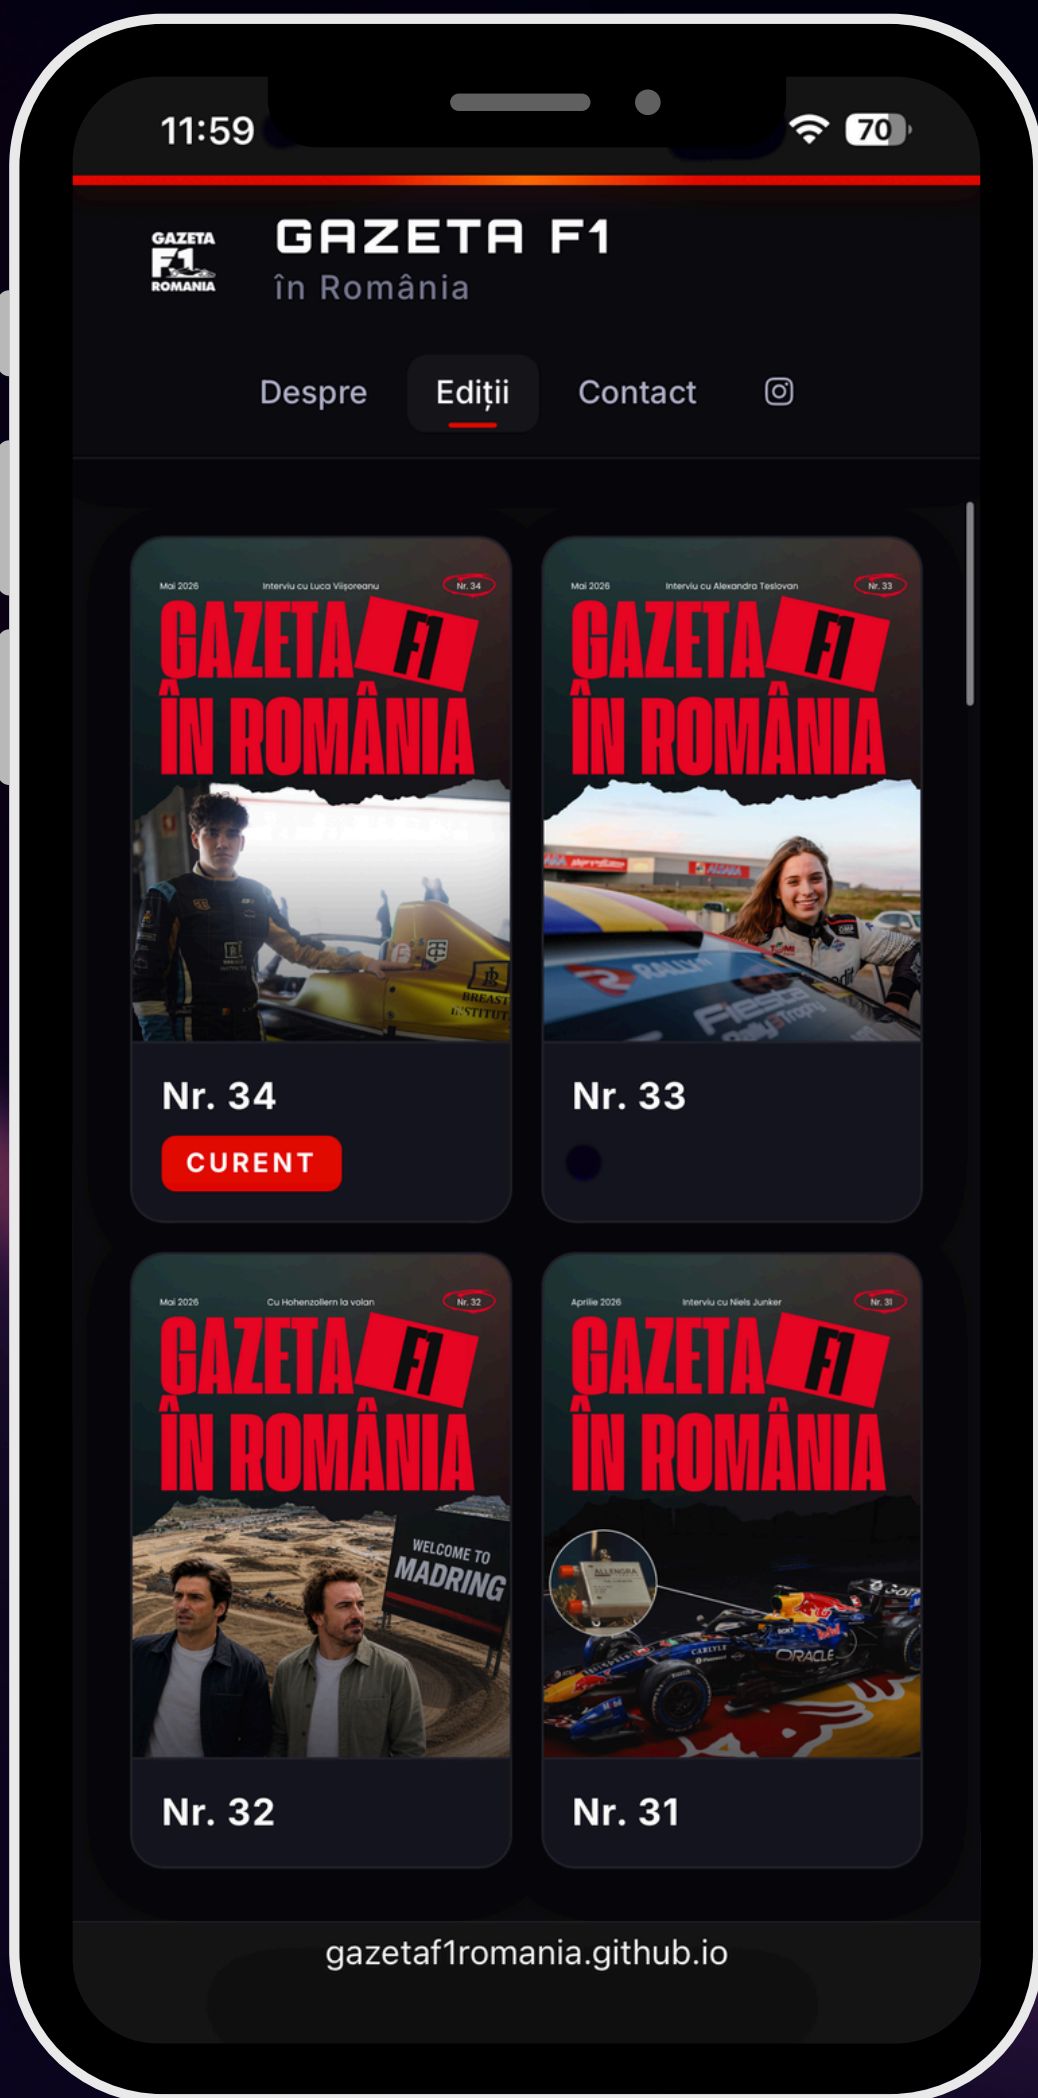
11:59

70

GAZETA F1 ROMANIA

GAZETA F1

în România

Despre Ediții Contact

Mai 2026 Interviu cu Luca Viișoreanu Nr. 34

GAZETA F1 ÎN ROMÂNIA

Nr. 34

CURENT

Mai 2026 Interviu cu Alexandra Teslovan Nr. 33

GAZETA F1 ÎN ROMÂNIA

Nr. 33

Mai 2026 Cu Hohenzollern la volan Nr. 32

GAZETA F1 ÎN ROMÂNIA

WELCOME TO MADRING

Nr. 32

Aprilie 2026 Interviu cu Niels Junker Nr. 31

GAZETA F1 ÎN ROMÂNIA

ORACLE

Nr. 31

gazetaf1romania.github.io